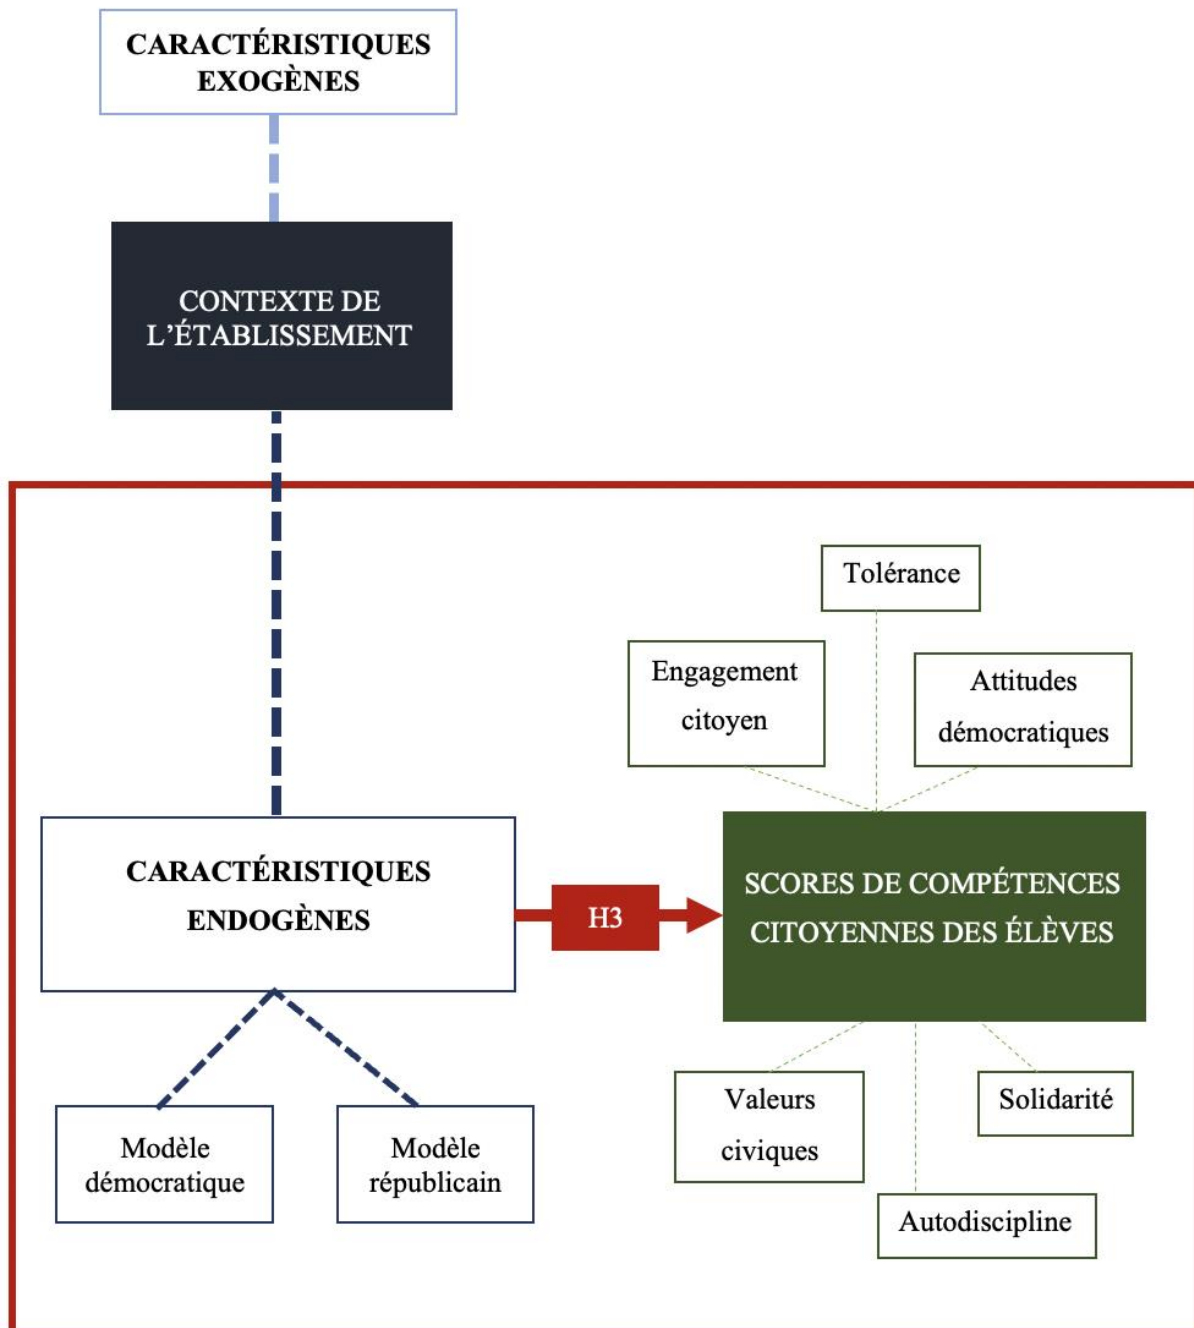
CARACTÉRISTIQUES EXOGÈNES

CONTEXTE DE L'ÉTABLISSEMENT

Tolérance

Engagement citoyen

Attitudes démocratiques

CARACTÉRISTIQUES ENDOGÈNES

H3

SCORES DE COMPÉTENCES CITOYENNES DES ÉLÈVES

Modèle démocratique

Modèle républicain

Valeurs civiques

Solidarité

Autodiscipline